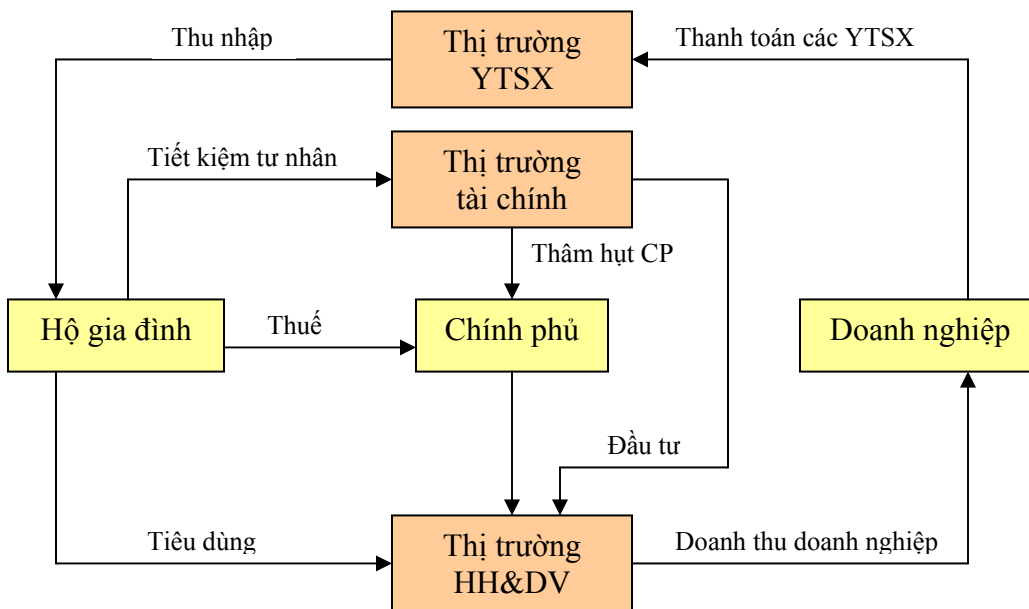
Thu nhập

Thị trường YTSX

Thanh toán các YTSX

Tiết kiệm tư nhân

Thị trường tài chính

Thâm hụt CP

Hộ gia đình

Thuế

Chính phủ

Doanh nghiệp

Đầu tư

Tiêu dùng

Thị trường HH&DV

Doanh thu doanh nghiệp